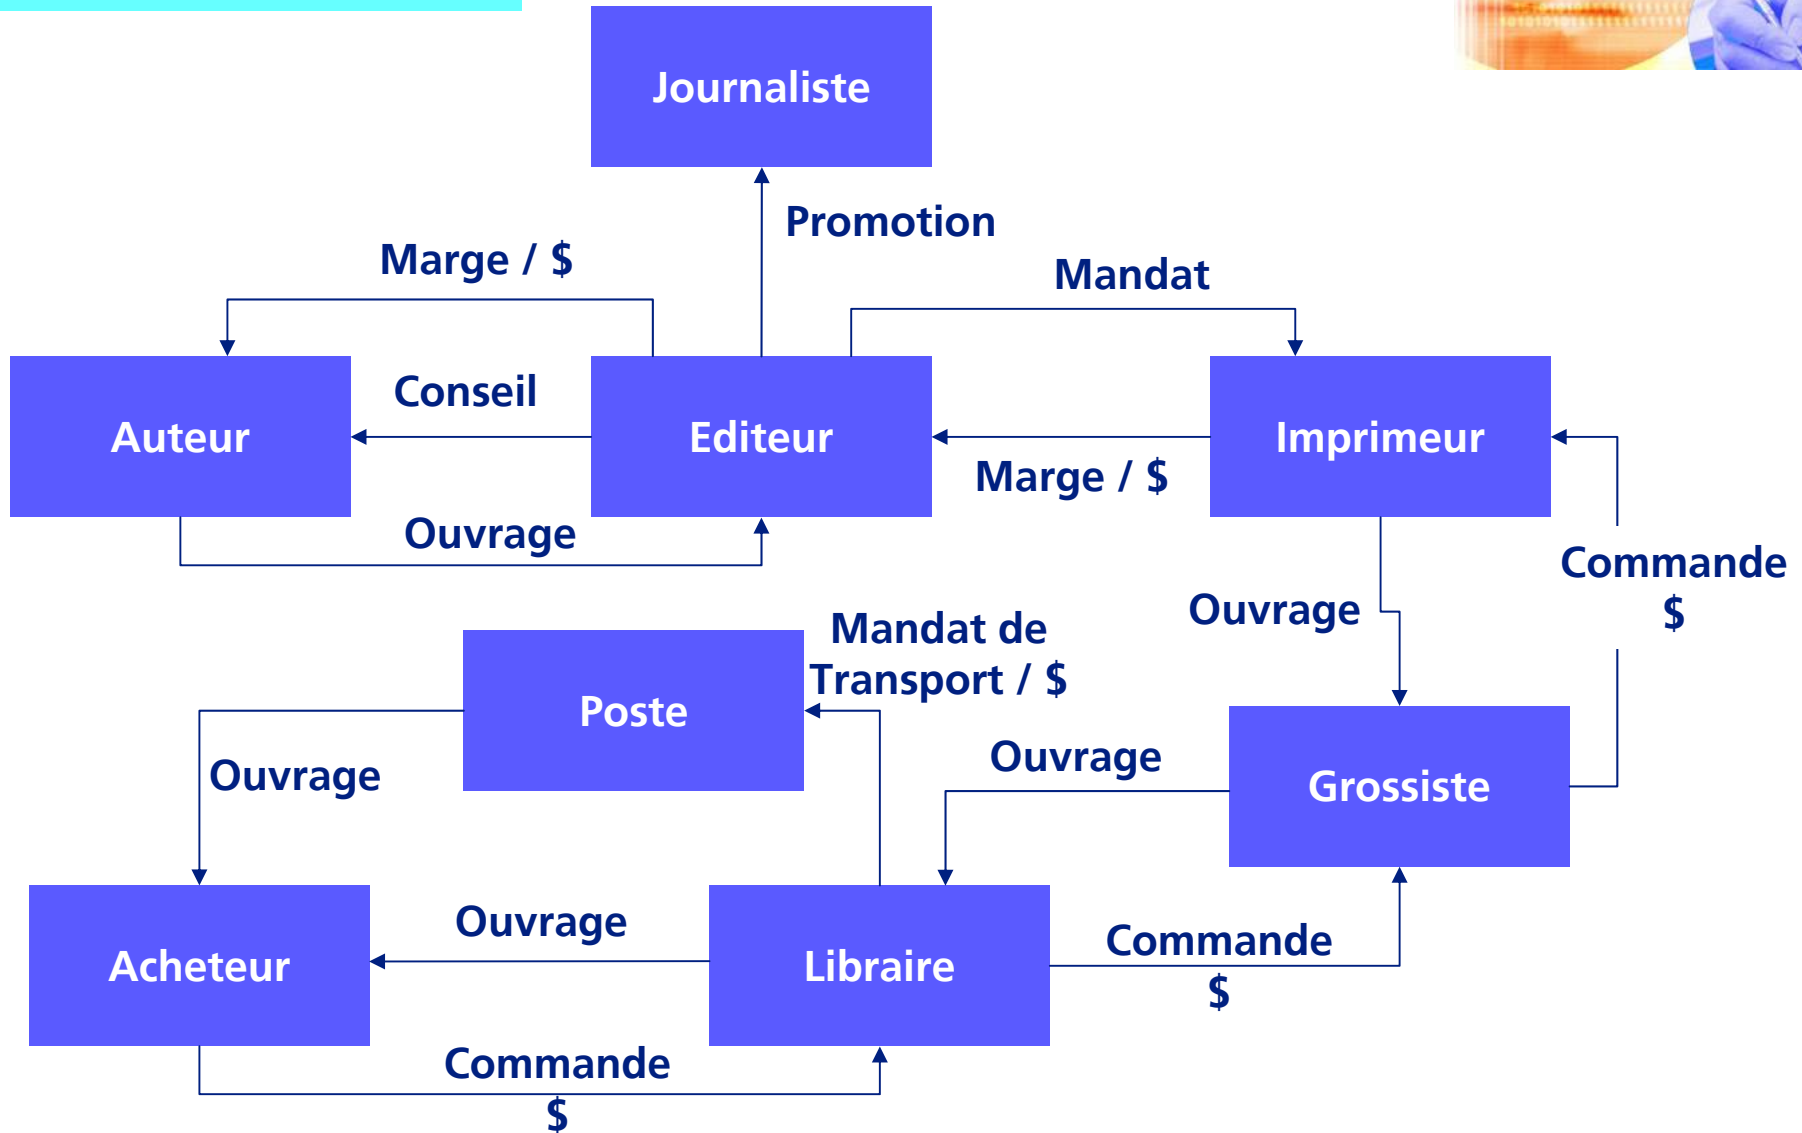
Journaliste

Promotion

Marge / $

Mandat

Auteur

Conseil

Editeur

Imprimeur

Marge / $

Ouvrage

Commande
$

Ouvrage

Mandat de Transport / $

Poste

Ouvrage

Ouvrage

Grossiste

Acheteur

Ouvrage

Libraire

Commande
$

Commande
$